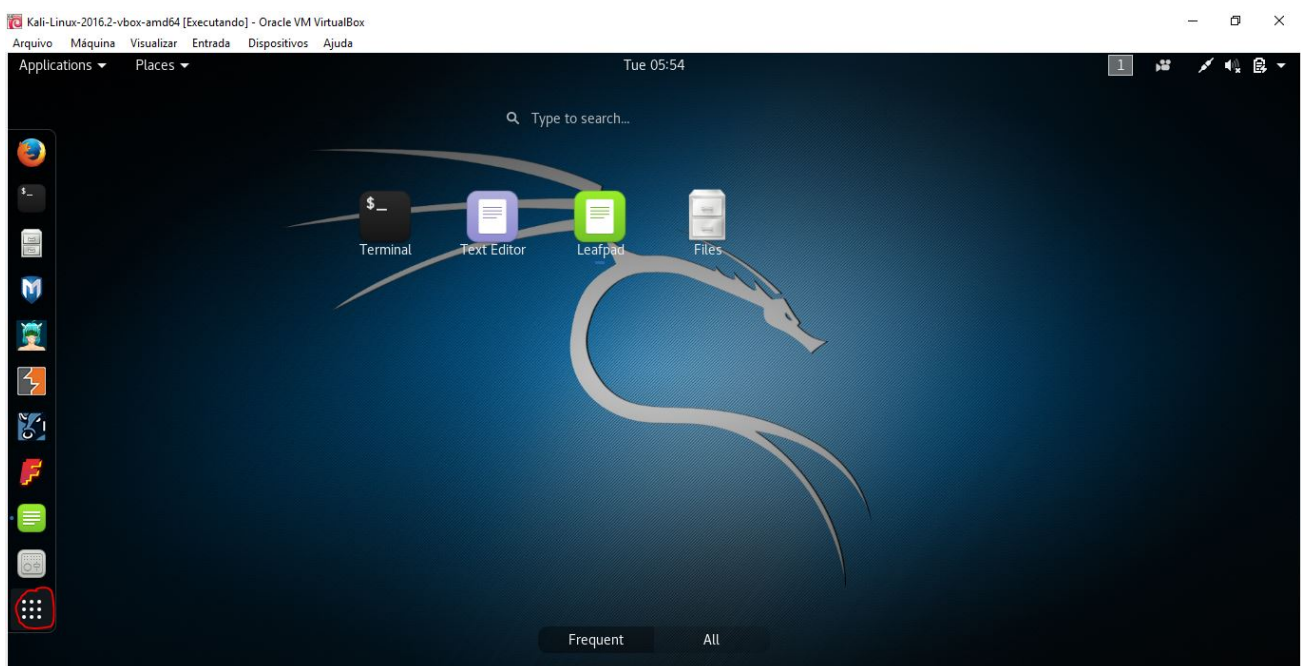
Kali-Linux-2016.2-vbox-amd64 [Executando] - Oracle VM VirtualBox
Arquivo Máquina Visualizar Entrada Dispositivos Ajuda

Applications ▾ Places ▾ Tue 05:54 1

Type to search...

Terminal Text Editor Leafpad Files

Frequent All